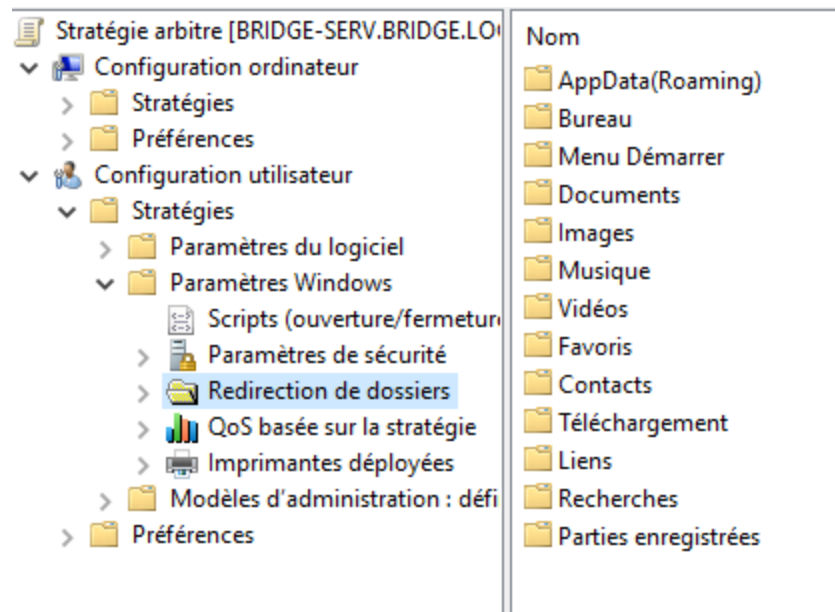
Stratégie arbitre [BRIDGE-SERV.BRIDGE.LO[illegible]
Configuration ordinateur
Stratégies
Préférences
Configuration utilisateur
Stratégies
Paramètres du logiciel
Paramètres Windows
Scripts (ouverture/fermetur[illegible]
Paramètres de sécurité
Redirection de dossiers
QoS basée sur la stratégie
Imprimantes déployées
Modèles d'administration : défi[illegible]
Préférences

Nom
AppData(Roaming)
Bureau
Menu Démarrer
Documents
Images
Musique
Vidéos
Favoris
Contacts
Téléchargement
Liens
Recherches
Parties enregistrées